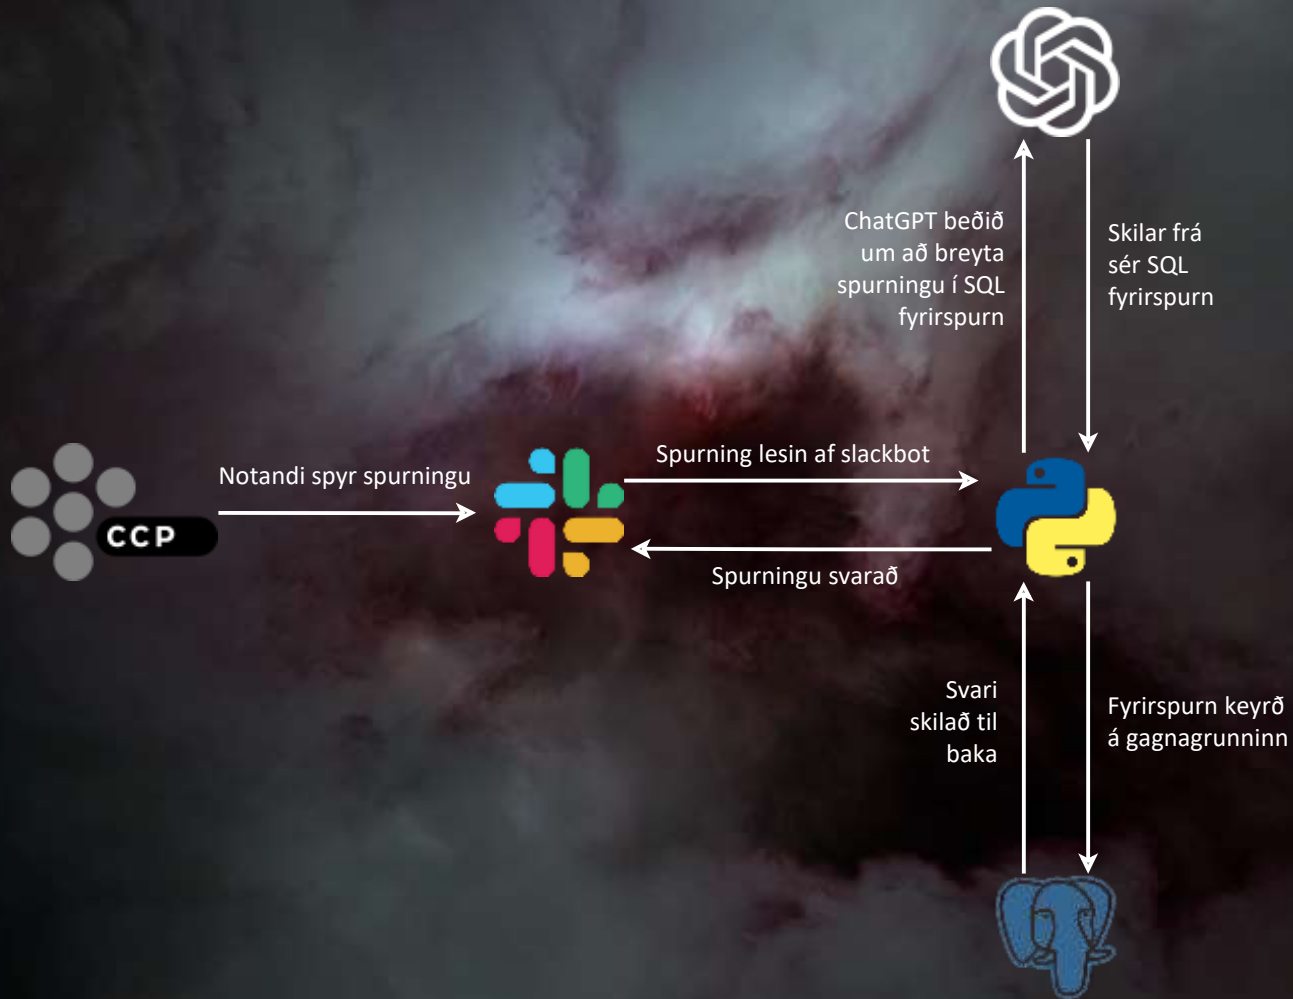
ChatGPT beðið um að breyta spurningu í SQL fyrirspurn

Skilar frá sér SQL fyrirspurn

CCP

Notandi spyr spurningu

Spurning lesin af slackbot

Spurningu svarað

Svari skilað til baka

Fyrirspurn keyrð á gagnagrunninn